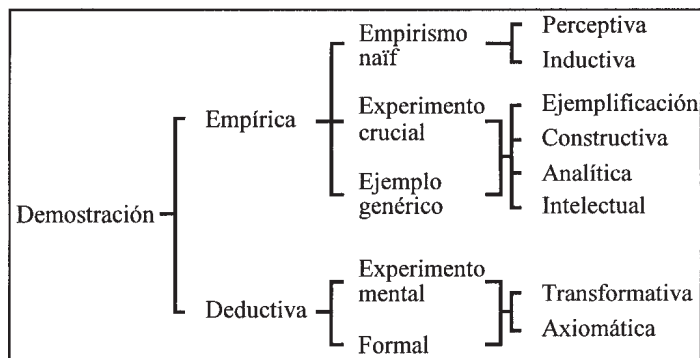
Demostración

Empírica

Empirismo naïf

Perceptiva

Inductiva

Experimento crucial

Ejemplo genérico

Ejemplificación

Constructiva

Analítica

Intelectual

Deductiva

Experimento mental

Formal

Transformativa

Axiomática